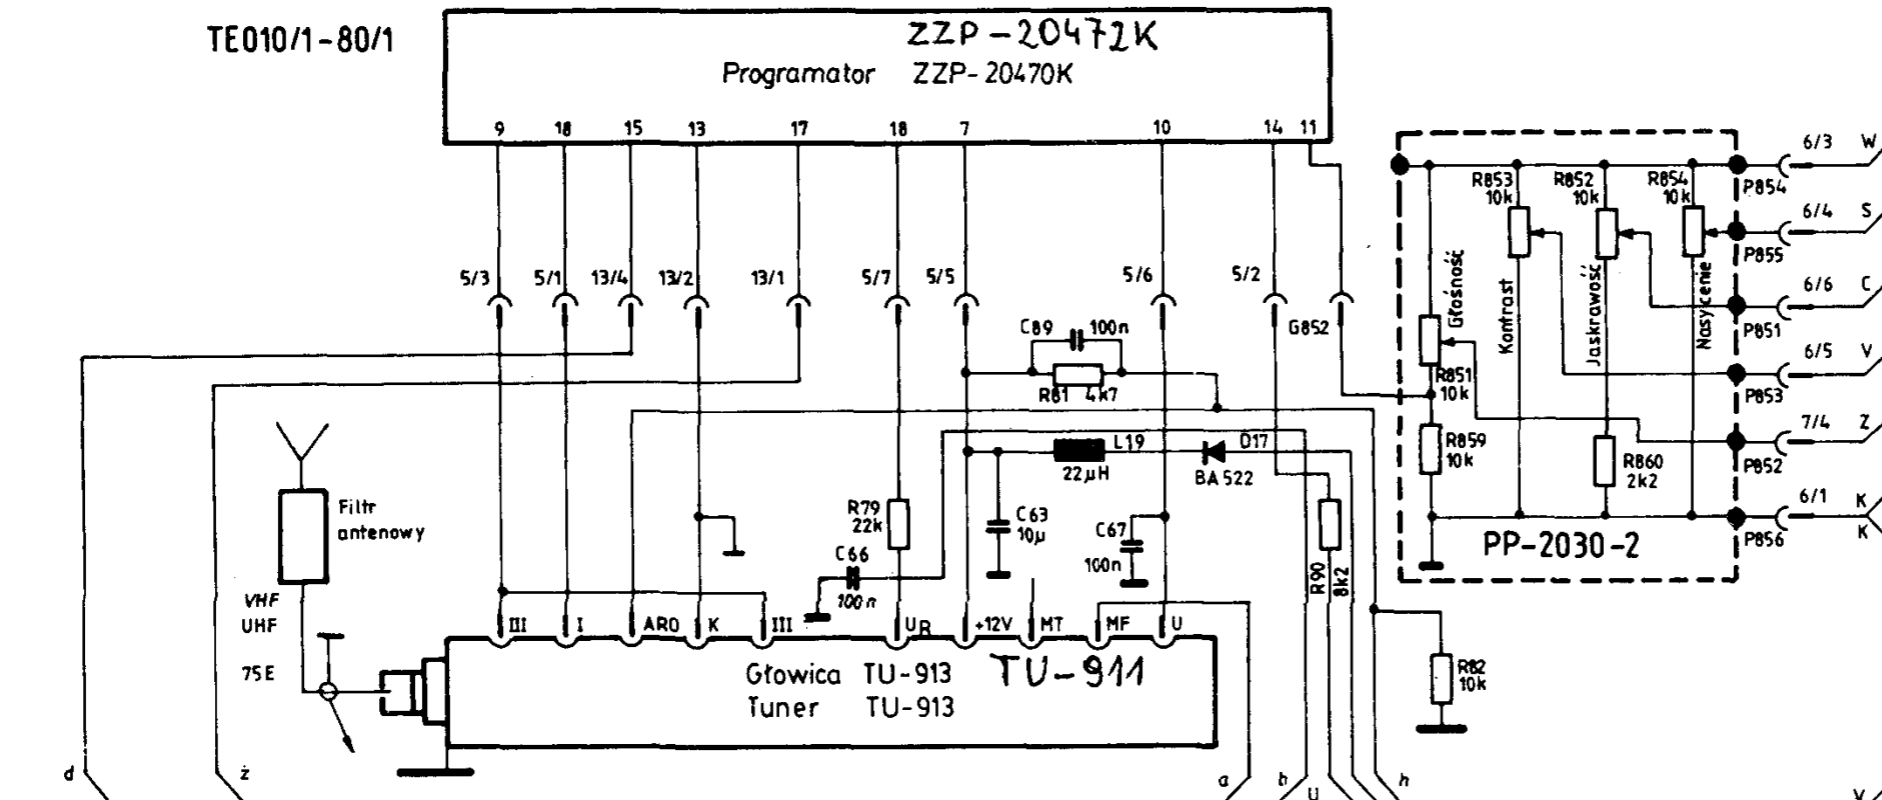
TE010/1-80/1

ZZP-20472K
Programator ZZP-20470K

9 18 15 13 17 18 7 10 14 11

5/3 5/1 13/4 13/2 13/1 5/7 5/5 5/6 5/2 G852

C89 100n
R81 4k7
L19 D17
22μH BA522
R79 22k
C66 100n
C63 10μ
C67 100n
R90 8k2
R82 10k

Filtr antenowy
VHF UHF
75E

III I ARO K III U$_R$ +12V MT MF U

Głowica TU-913 TU-911
Tuner TU-913

R853 10k R852 10k R854 10k
Głośność Kontrast Jaskrawość Nasycenie
R851 10k
R859 10k
R860 2k2
P854 P855 P851 P853 P852 P856
6/3 W
6/4 S
6/6 C
6/5 V
7/4 Z
6/1 K
K
PP-2030-2

d ż a b U h Y